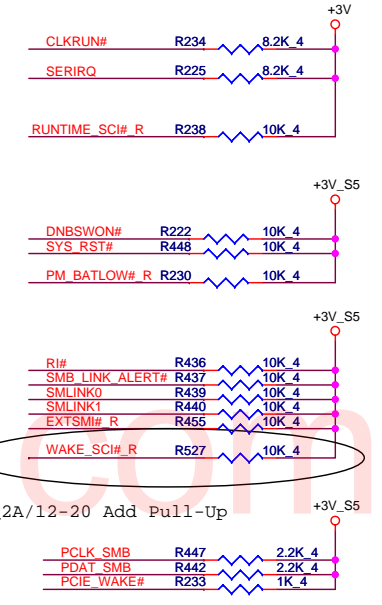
+3V

CLKRUN# R234 8.2K_4

SERIRQ R225 8.2K_4

RUNTIME_SCI#_R R238 10K_4

+3V_S5

DNBSWON# R222 10K_4

SYS_RST# R448 10K_4

PM_BATLOW#_R R230 10K_4

+3V_S5

RI# R436 10K_4

SMB_LINK_ALERT# R437 10K_4

SMLINK0 R439 10K_4

SMLINK1 R440 10K_4

EXTSMI#_R R455 10K_4

WAKE_SCI#_R R527 10K_4

com

2A/12-20 Add Pull-Up

+3V_S5

PCLK_SMB R447 2.2K_4

PDAT_SMB R442 2.2K_4

PCIE_WAKE# R233 1K_4